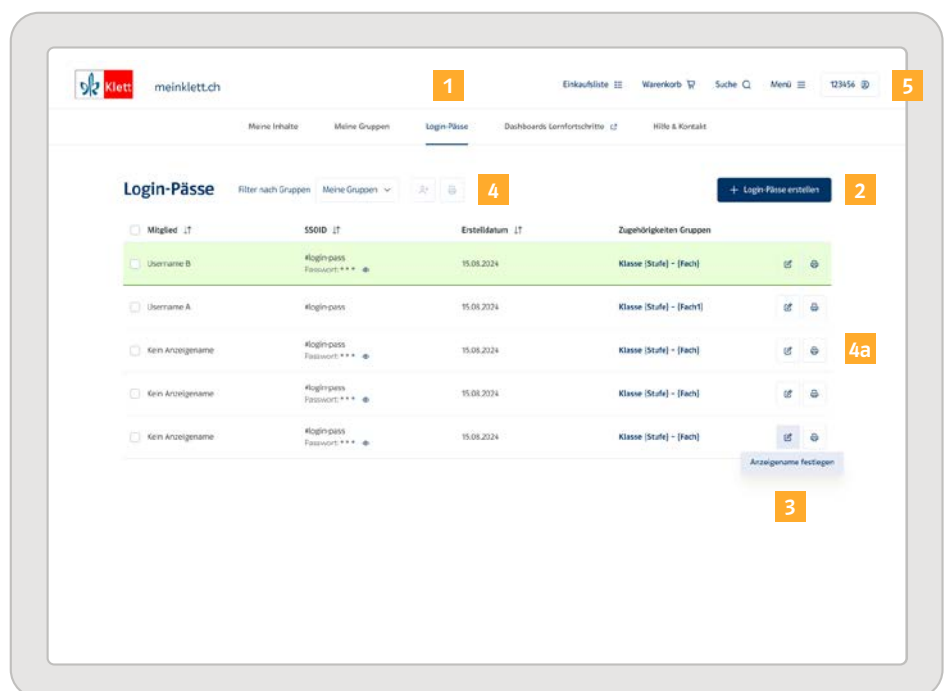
Klett meinklett.ch

1

Einkaufsliste Warenkorb Suche Menü 123456

5

Meine Inhalte Meine Gruppen Login-Pässe Dashboards Lernfortschritte Hilfe & Kontakt

Login-Pässe Filter nach Gruppen Meine Gruppen

4

+ Login-Pässe erstellen

2

| Mitglied | SSOID | Erstelldatum | Zugehörigkeiten Gruppen |
|---|---|---|---|
| Username B | #login-pass Passwort: * * * | 15.08.2024 | Klasse [Stufe] - [Fach] |
| Username A | #login-pass | 15.08.2024 | Klasse [Stufe] - [Fach1] |
| Kein Anzeigename | #login-pass Passwort: * * * | 15.08.2024 | Klasse [Stufe] - [Fach] |
| Kein Anzeigename | #login-pass Passwort: * * * | 15.08.2024 | Klasse [Stufe] - [Fach] |
| Kein Anzeigename | #login-pass Passwort: * * * | 15.08.2024 | Klasse [Stufe] - [Fach] |

4a

Anzeigename festlegen

3